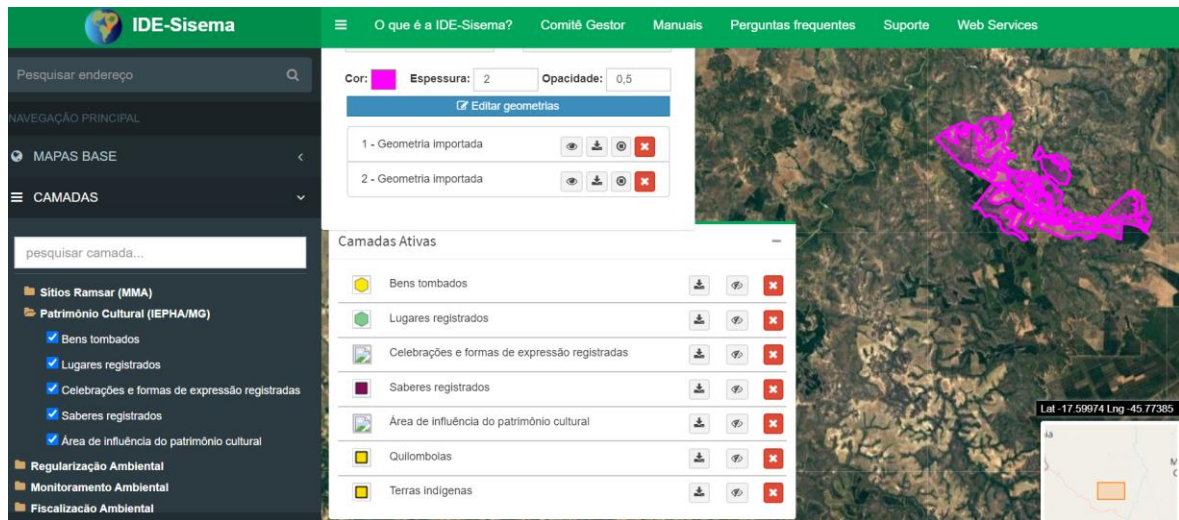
IDE-Sisema

O que é a IDE-Sisema? Comitê Gestor Manuais Perguntas frequentes Suporte Web Services

Pesquisar endereço

NAVEGAÇÃO PRINCIPAL

MAPAS BASE

CAMADAS

pesquisar camada...

Sítios Ramsar (MMA)
Patrimônio Cultural (IEPHA/MG)
Bens tombados
Lugares registrados
Celebrações e formas de expressão registradas
Saberes registrados
Área de influência do patrimônio cultural
Regularização Ambiental
Monitoramento Ambiental
Fiscalização Ambiental

Cor: Espessura: 2 Opacidade: 0,5

Editar geometrias

1 - Geometria importada
2 - Geometria importada

Camadas Ativas

Bens tombados
Lugares registrados
Celebrações e formas de expressão registradas
Saberes registrados
Área de influência do patrimônio cultural
Quilombolas
Terras indígenas

Lat -17.59974 Lng -45.77385